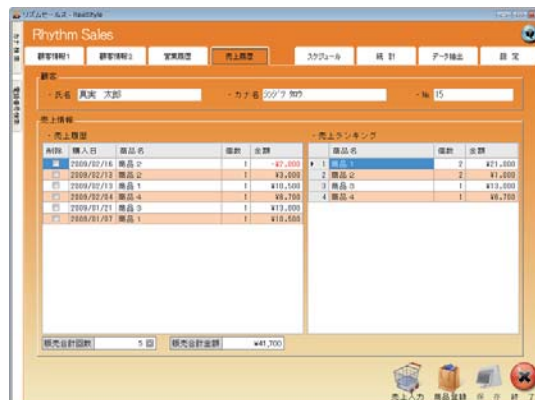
リズムセールス - RealStyle

Rhythm Sales

顧客情報1 | 顧客情報2 | 営業履歴 | 売上履歴 | スケジュール | 統計 | データ抽出 | 設定

顧客
氏名 真実 太郎
カナ名 ｼﾝｼﾞﾂ ﾀﾛｳ
No 15

売上情報
売上履歴

| 削除 | 購入日 | 商品名 | 個数 | 金額 |
|---|---|---|---|---|
| | 2009/02/16 | 商品2 | 1 | -¥2,000 |
| | 2009/02/12 | 商品2 | 1 | ¥3,000 |
| | 2009/02/13 | 商品1 | 1 | ¥10,500 |
| | 2009/02/04 | 商品4 | 1 | ¥6,700 |
| | 2009/01/21 | 商品3 | 1 | ¥13,000 |
| | 2009/01/07 | 商品1 | 1 | ¥10,500 |

売上ランキング

| | 商品名 | 個数 | 金額 |
|---|---|---|---|
| 1 | 商品1 | 2 | ¥21,000 |
| 2 | 商品2 | 2 | ¥1,000 |
| 3 | 商品3 | 1 | ¥13,000 |
| 4 | 商品4 | 1 | ¥6,700 |

販売合計回数 5 回
販売合計金額 ¥41,700

売上入力 商品登録 保存 終了